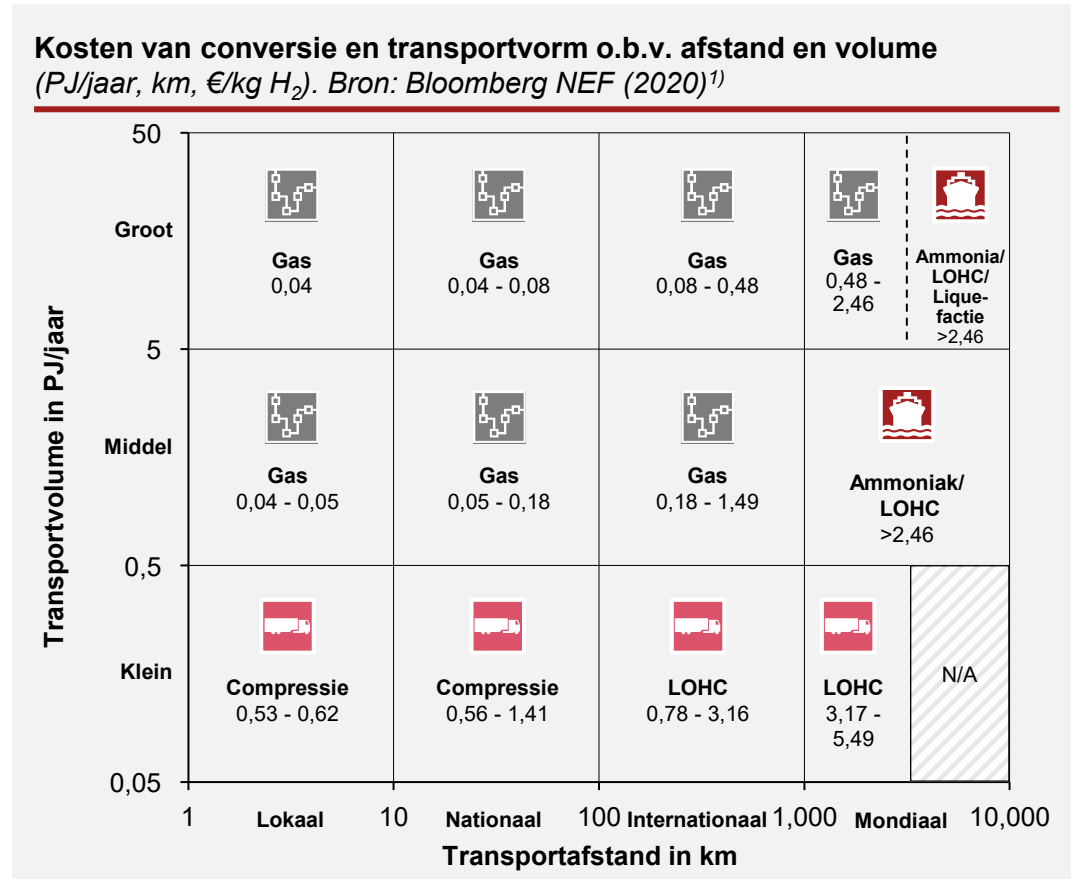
**Kosten van conversie en transportvorm o.b.v. afstand en volume**
*(PJ/jaar, km, €/kg $H_2$). Bron: Bloomberg NEF (2020)$^{1)}$*

Transportvolume in PJ/jaar

50

Groot

Gas
0,04

Gas
0,04 - 0,08

Gas
0,08 - 0,48

Gas
0,48 - 2,46

Ammonia/ LOHC/ Liquefactie
>2,46

5

Middel

Gas
0,04 - 0,05

Gas
0,05 - 0,18

Gas
0,18 - 1,49

Ammoniak/ LOHC
>2,46

0,5

Klein

Compressie
0,53 - 0,62

Compressie
0,56 - 1,41

LOHC
0,78 - 3,16

LOHC
3,17 - 5,49

N/A

0,05

1 Lokaal 10 Nationaal 100 Internationaal 1,000 Mondiaal 10,000

Transportafstand in km